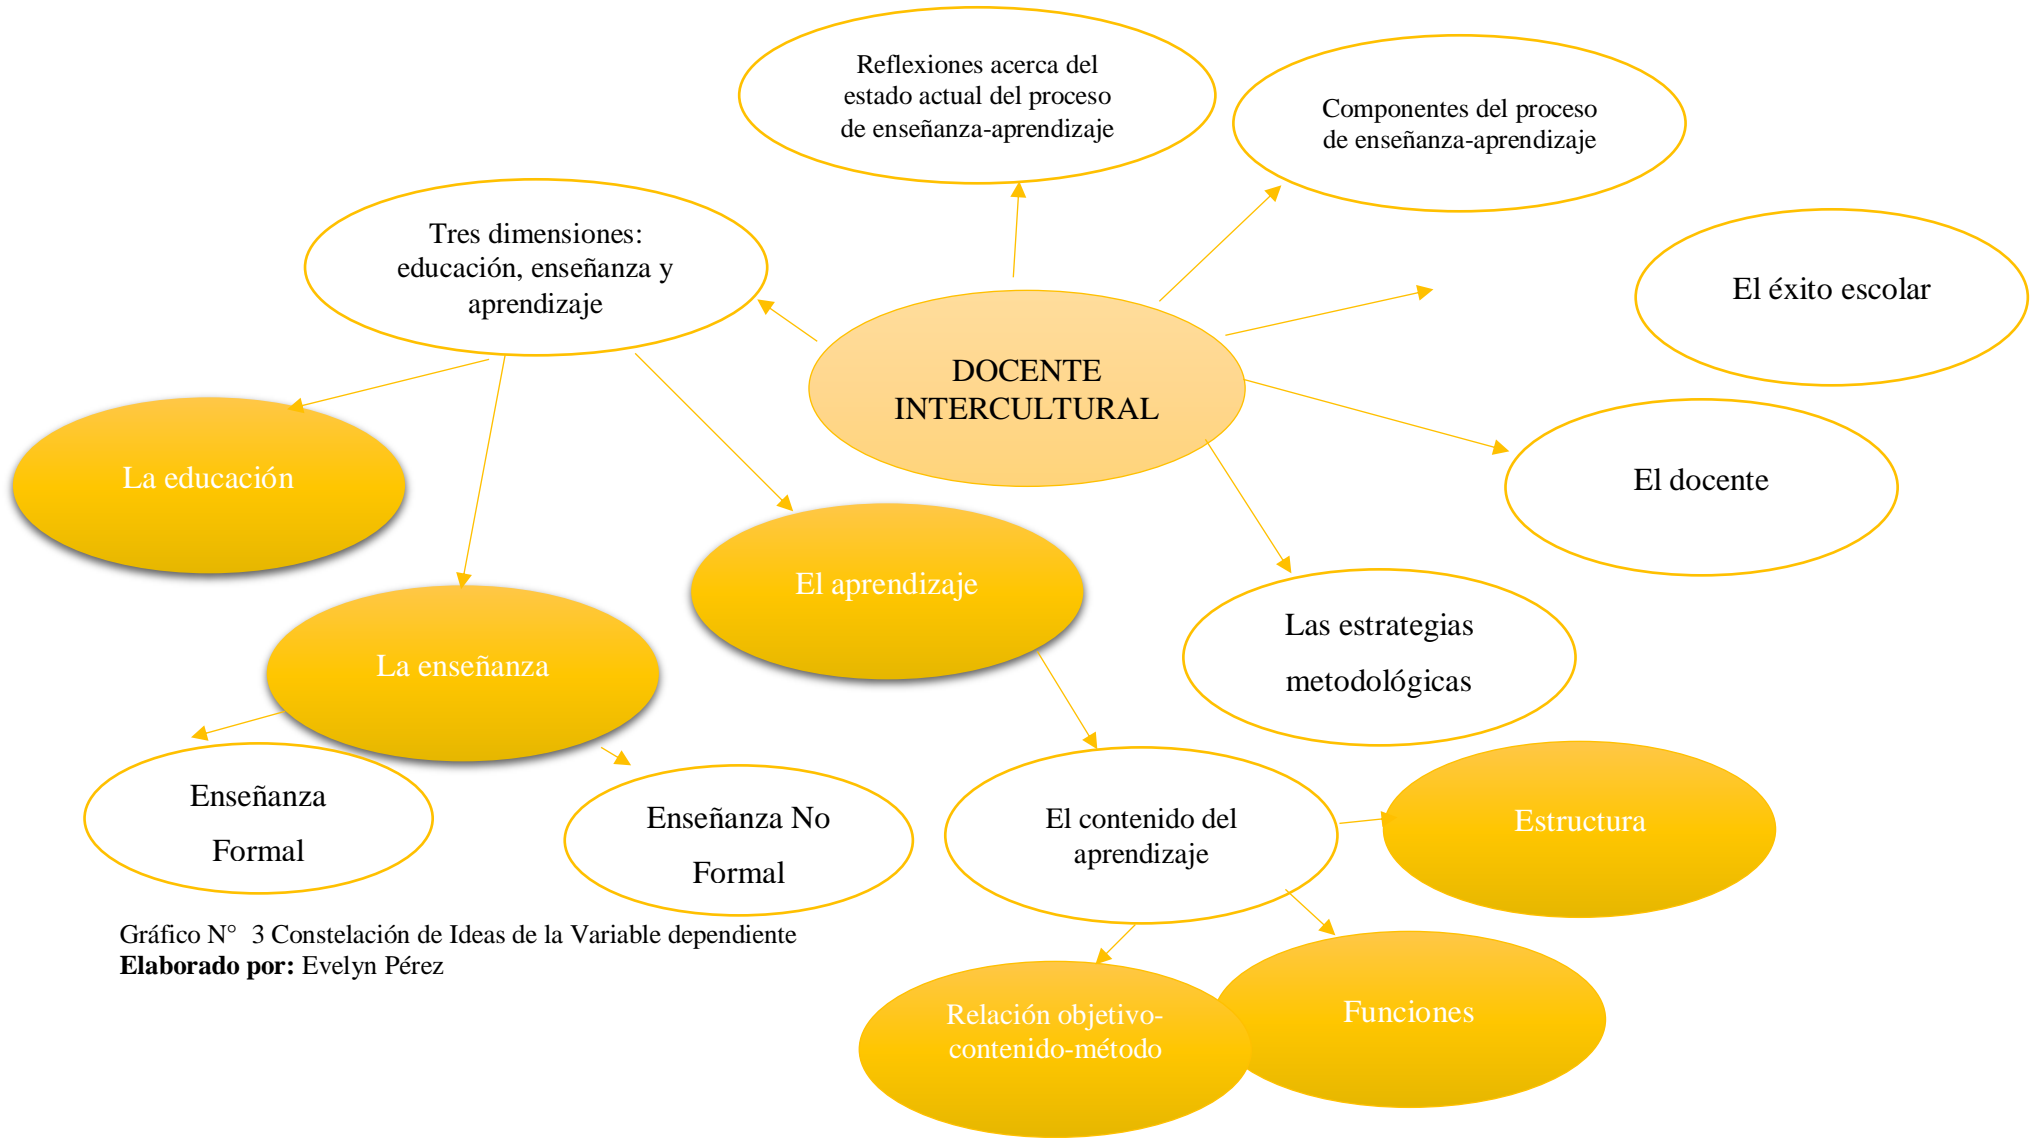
Reflexiones acerca del estado actual del proceso de enseñanza-aprendizaje

Componentes del proceso de enseñanza-aprendizaje

Tres dimensiones: educación, enseñanza y aprendizaje

El éxito escolar

DOCENTE INTERCULTURAL

El docente

La educación

El aprendizaje

La enseñanza

Las estrategias metodológicas

Enseñanza Formal

Enseñanza No Formal

El contenido del aprendizaje

Estructura

Funciones

Relación objetivo-contenido-método

Gráfico N° 3 Constelación de Ideas de la Variable dependiente
**Elaborado por:** Evelyn Pérez